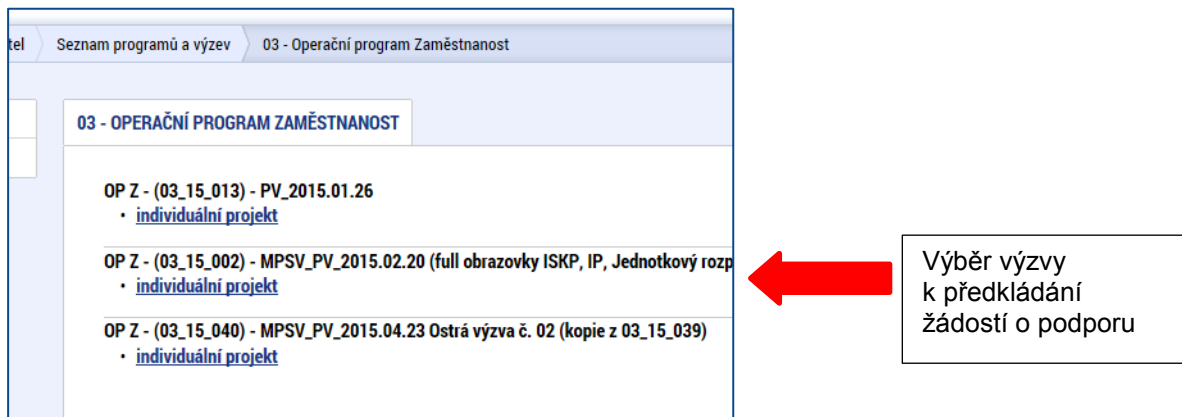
tel | Seznam programů a výzev | 03 - Operační program Zaměstnanost

03 - OPERAČNÍ PROGRAM ZAMĚSTNANOST

OP Z - (03_15_013) - PV_2015.01.26
• individuální projekt

OP Z - (03_15_002) - MPSV_PV_2015.02.20 (full obrazovky ISKP, IP, Jednotkový rozp
• individuální projekt

OP Z - (03_15_040) - MPSV_PV_2015.04.23 Ostrá výzva č. 02 (kopie z 03_15_039)
• individuální projekt

Výběr výzvy k předkládání žádostí o podporu